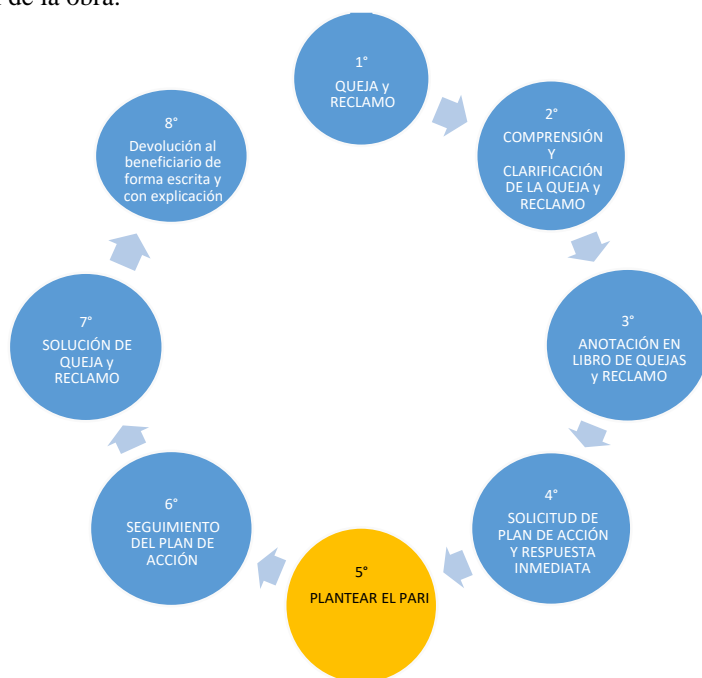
de la obra.

1°
QUEJA y RECLAMO

2°
COMPRENSIÓN Y CLARIFICACIÓN DE LA QUEJA y RECLAMO

3°
ANOTACIÓN EN LIBRO DE QUEJAS y RECLAMO

4°
SOLICITUD DE PLAN DE ACCIÓN Y RESPUESTA INMEDIATA

5°
PLANTEAR EL PARI

6°
SEGUIMIENTO DEL PLAN DE ACCIÓN

7°
SOLUCIÓN DE QUEJA y RECLAMO

8°
Devolución al beneficiario de forma escrita y con explicación